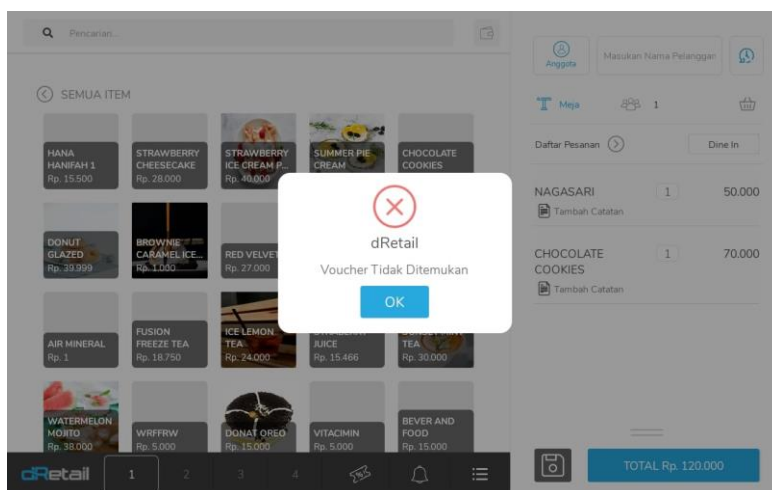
Pencarian...

SEMUA ITEM

HANA HANIFAH 1
Rp. 15.500

STRAWBERRY CHEESECAKE
Rp. 28.000

STRAWBERRY ICE CREAM P...
Rp. 40.000

SUMMER PIE CREAM

CHOCOLATE COOKIES

DONUT GLAZED
Rp. 39.999

BROWNIE CARAMEL ICE...
Rp. 1.000

RED VELVET
Rp. 27.000

AIR MINERAL
Rp. 1

FUSION FREEZE TEA
Rp. 18.750

ICE LEMON TEA
Rp. 24.000

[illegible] JUICE
Rp. 15.466

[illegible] TEA
Rp. 30.000

WATERMELON MOJITO
Rp. 38.000

WRFFRW
Rp. 5.000

DONAT OREO
Rp. 15.000

VITACIMIN
Rp. 5.000

BEVER AND FOOD
Rp. 15.000

dRetail
Voucher Tidak Ditemukan
OK

dRetail 1 2 3 4

Anggota
Masukan Nama Pelanggan

Meja 1

Daftar Pesanan
Dine In

NAGASARI 1 50.000
Tambah Catatan

CHOCOLATE COOKIES 1 70.000
Tambah Catatan

TOTAL Rp. 120.000